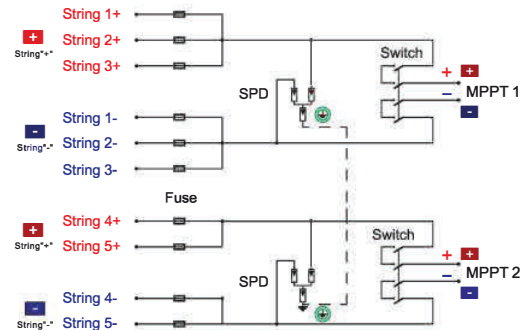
+
String"+"

String 1+
String 2+
String 3+

Switch

+ +
SPD
– MPPT 1
-

-
String"-"

String 1-
String 2-
String 3-

Fuse

+
String"+"

String 4+
String 5+

Switch

+ +
– MPPT 2
SPD
-

-
String"-"

String 4-
String 5-